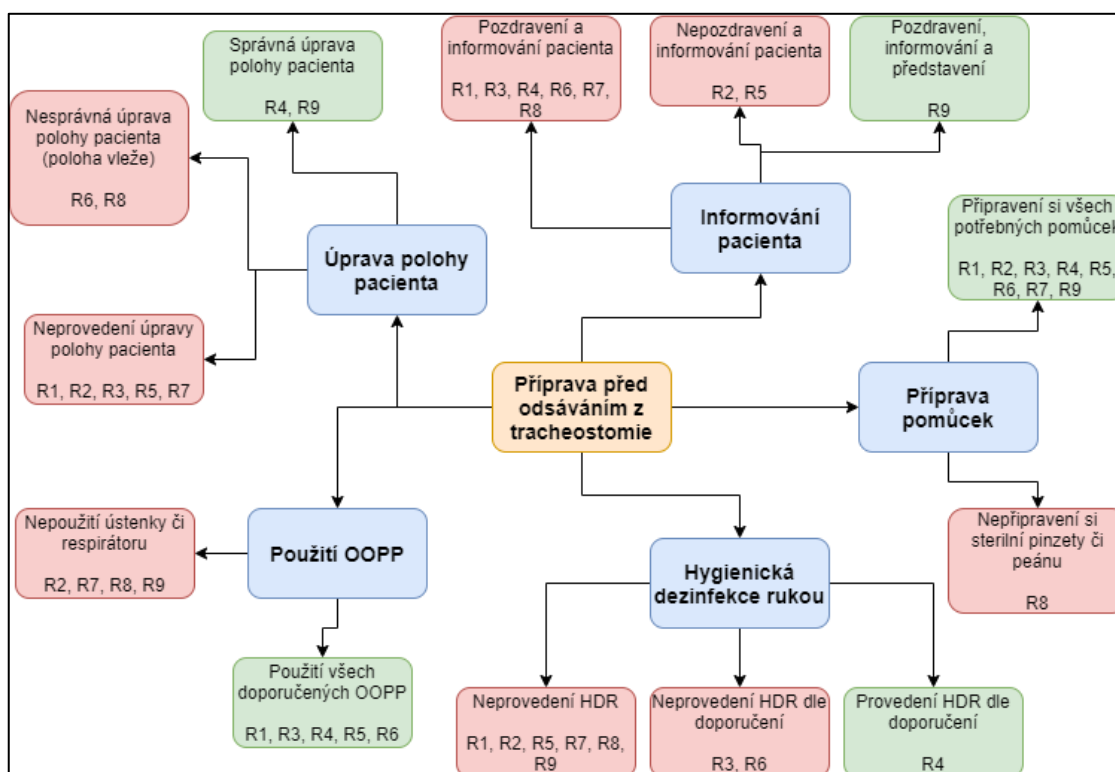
Správná úprava polohy pacienta

R4, R9

Pozdravení a informování pacienta

R1, R3, R4, R6, R7, R8

Nepozdravení a informování pacienta

R2, R5

Pozdravení, informování a představení

R9

Nesprávná úprava polohy pacienta (poloha vleže)

R6, R8

Informování pacienta

Úprava polohy pacienta

Připravení si všech potřebných pomůcek

R1, R2, R3, R4, R5, R6, R7, R9

Neprovedení úpravy polohy pacienta

R1, R2, R3, R5, R7

Příprava před odsáváním z tracheostomie

Příprava pomůcek

Nepoužití ústenky či respirátoru

R2, R7, R8, R9

Použití OOPP

Nepřipravení si sterilní pinzety či peánu

R8

Hygienická dezinfekce rukou

Použití všech doporučených OOPP

R1, R3, R4, R5, R6

Neprovedení HDR

R1, R2, R5, R7, R8, R9

Neprovedení HDR dle doporučení

R3, R6

Provedení HDR dle doporučení

R4